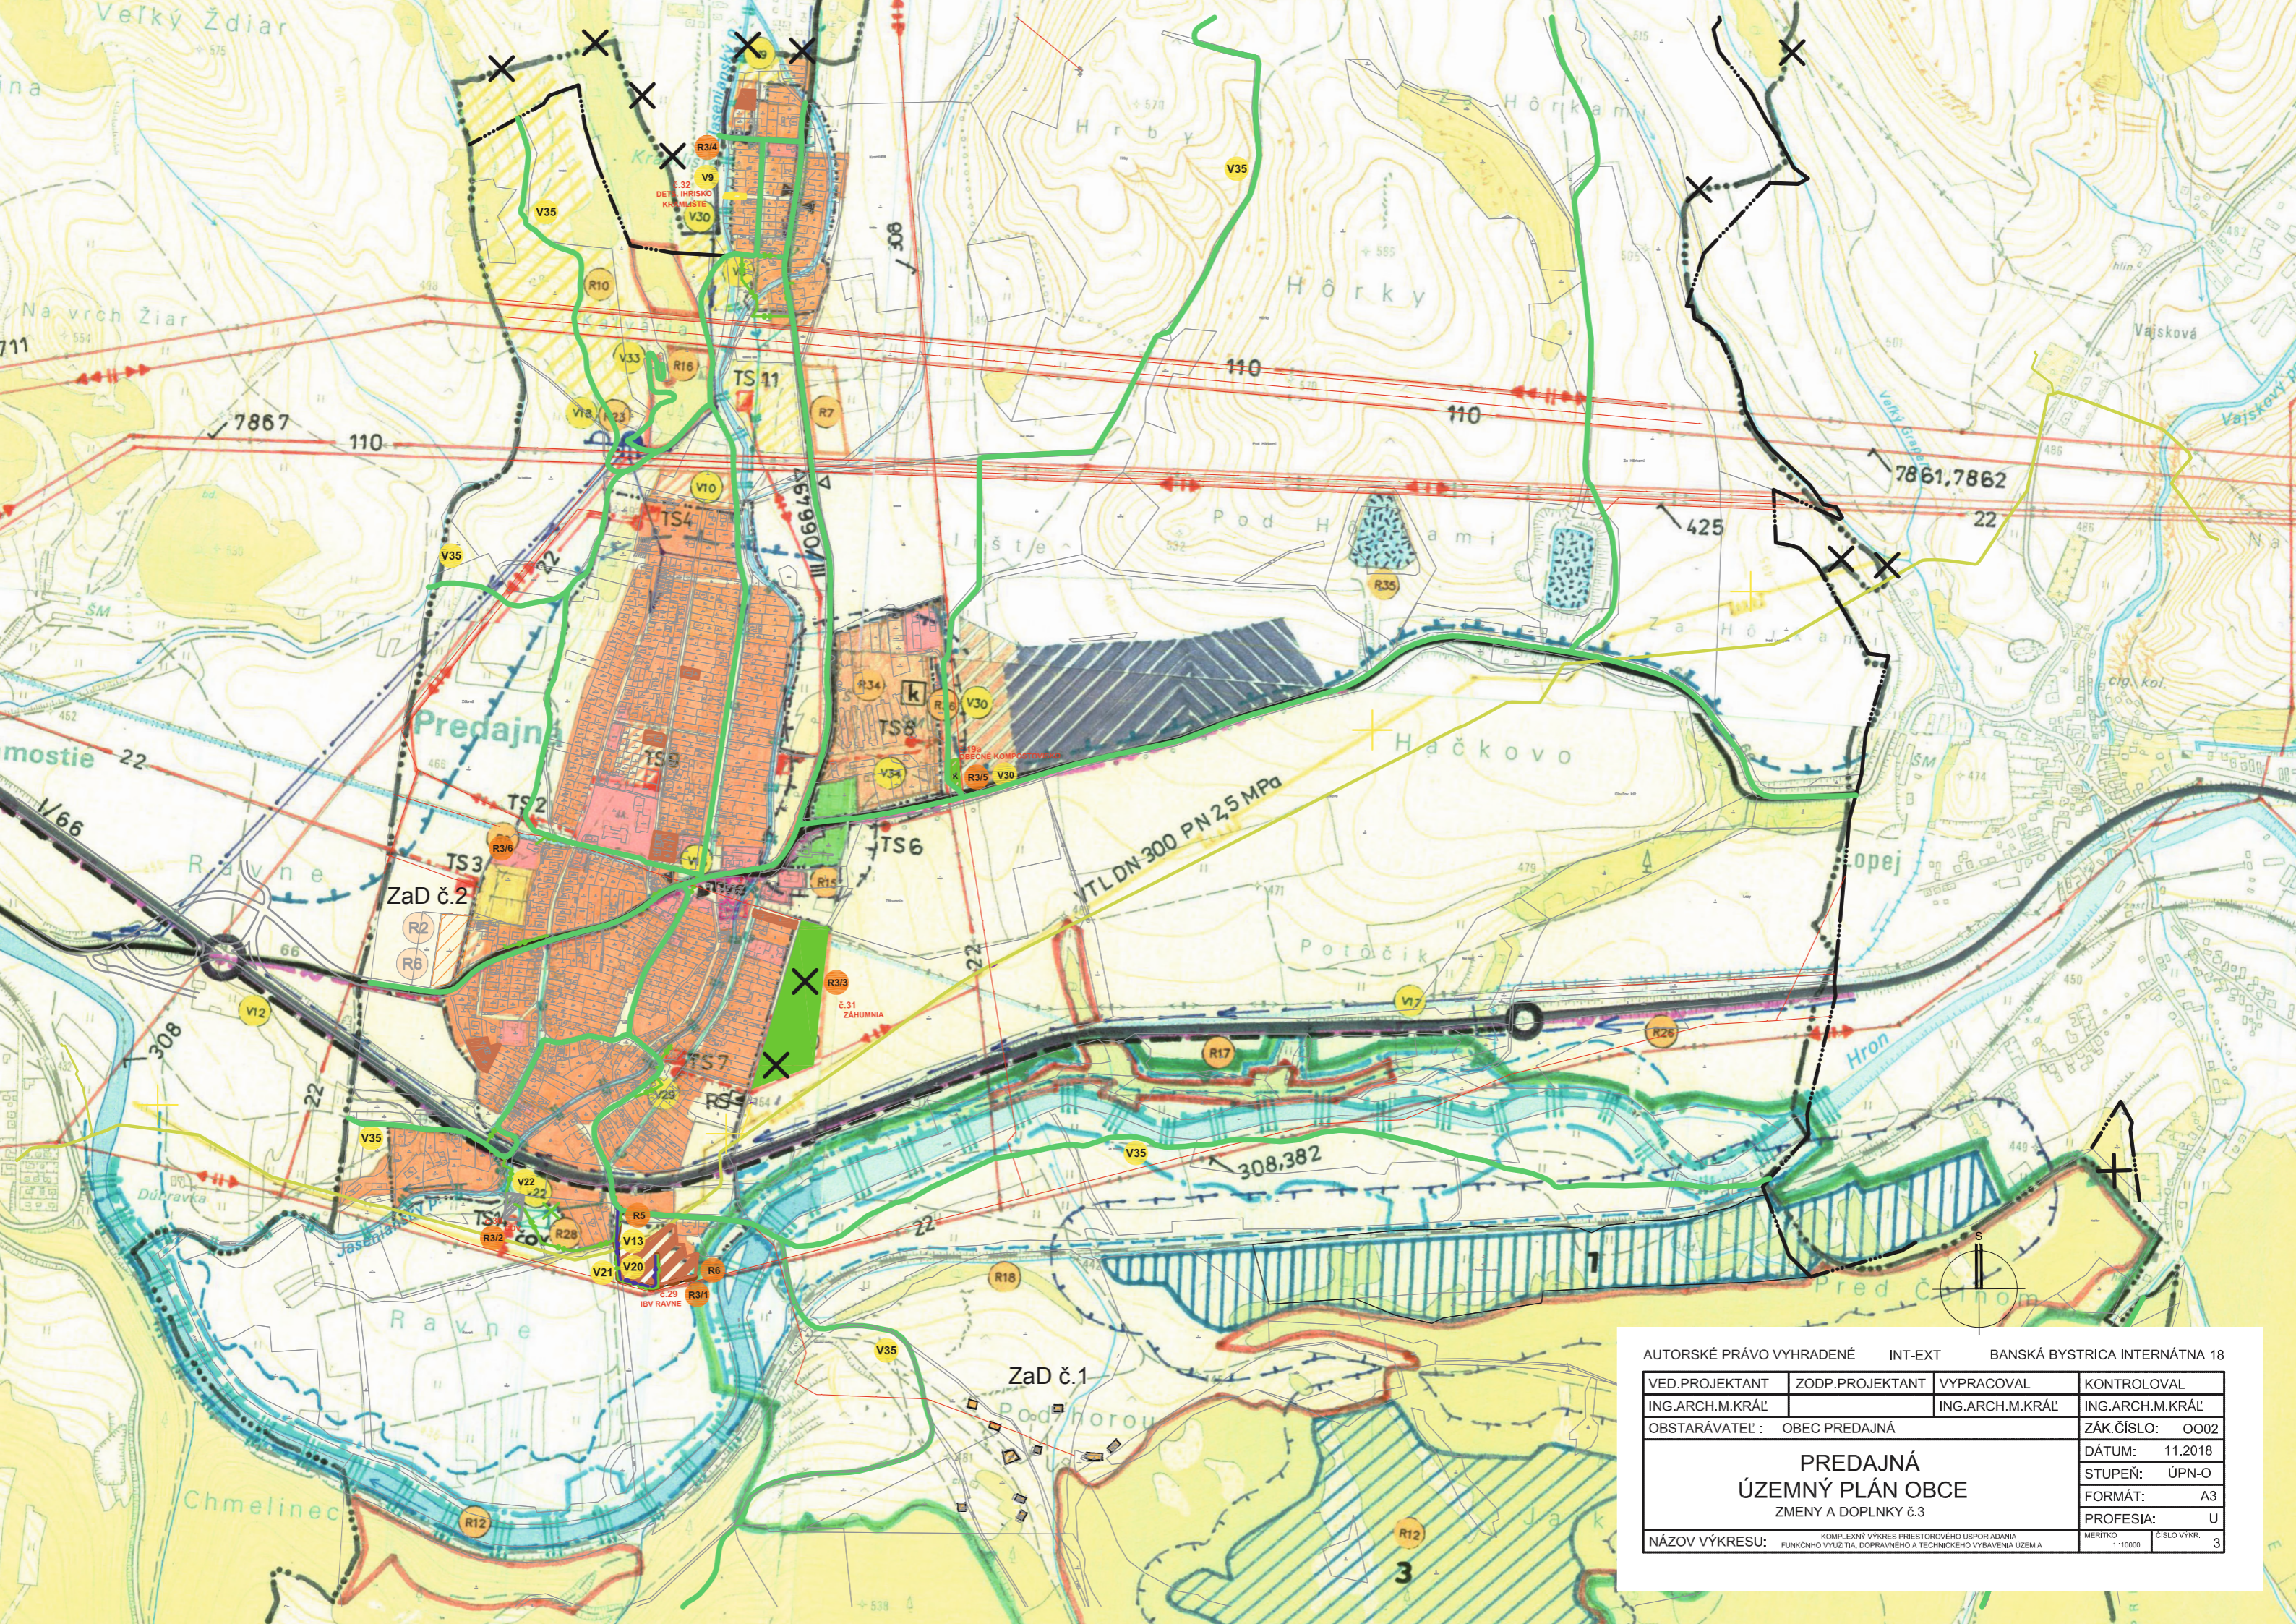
Veľký Ždiar

Na vrch Žiar

Hrby

Hôrkami

Hôrky

Vajsková

110

110

110

7867

7861,7862

425

22

22

22

22

22

Predajná

mostie

I/66

Ravne

ZaD č.2

Hačkovo

VTL DN 300 PN 2,5 MPa

Potôčik

Hron

308

308,382

306

Pod Hôrkami

Za Hôrkami

Ravne

Chmelinec

ZaD č.1

Podhorou

Pred Čelnom

TS 11

TS4

TS8

TS9

TS2

TS3

TS6

TS7

TS5

R3/4

V9

V30

č.32 DETSKÉ IHRISKO KRČMÁRSTE

V35

R10

V33

R16

V18

R7

V10

V35

R34

k

V30

R35

V34

R3/5

V39

R3/6

R2

R8

R15

R3/3

č.31 ZÁHUMNIA

V12

V17

R17

R26

V35

V22

V22

R3/2

R28

R5

V13

V20

V21

R6

R3/1

č.29 IBV RAVNE

R18

V35

R12

R12

1

3

S

| AUTORSKÉ PRÁVO VYHRADENÉ | INT-EXT | BANSKÁ BYSTRICA INTERNÁTNA 18 | |
|---|---|---|---|
| VED.PROJEKTANT | ZODP.PROJEKTANT | VYPRACOVAL | KONTROLOVAL |
| ING.ARCH.M.KRÁĽ | | ING.ARCH.M.KRÁĽ | ING.ARCH.M.KRÁĽ |
| OBSTARÁVATEĽ : OBEC PREDAJNÁ | | | ZÁK.ČÍSLO: OO02 |
| PREDAJNÁ ÚZEMNÝ PLÁN OBCE ZMENY A DOPLNKY č.3 | | | DÁTUM: 11.2018 |
| | | | STUPEŇ: ÚPN-O |
| | | | FORMÁT: A3 |
| | | | PROFESIA: U |
| NÁZOV VÝKRESU: | KOMPLEXNÝ VÝKRES PRIESTOROVÉHO USPORIADANIA FUNKČNÉHO VYUŽITIA, DOPRAVNÉHO A TECHNICKÉHO VYBAVENIA ÚZEMIA | MIERKO 1:10000 | ČÍSLO VÝKR. 3 |